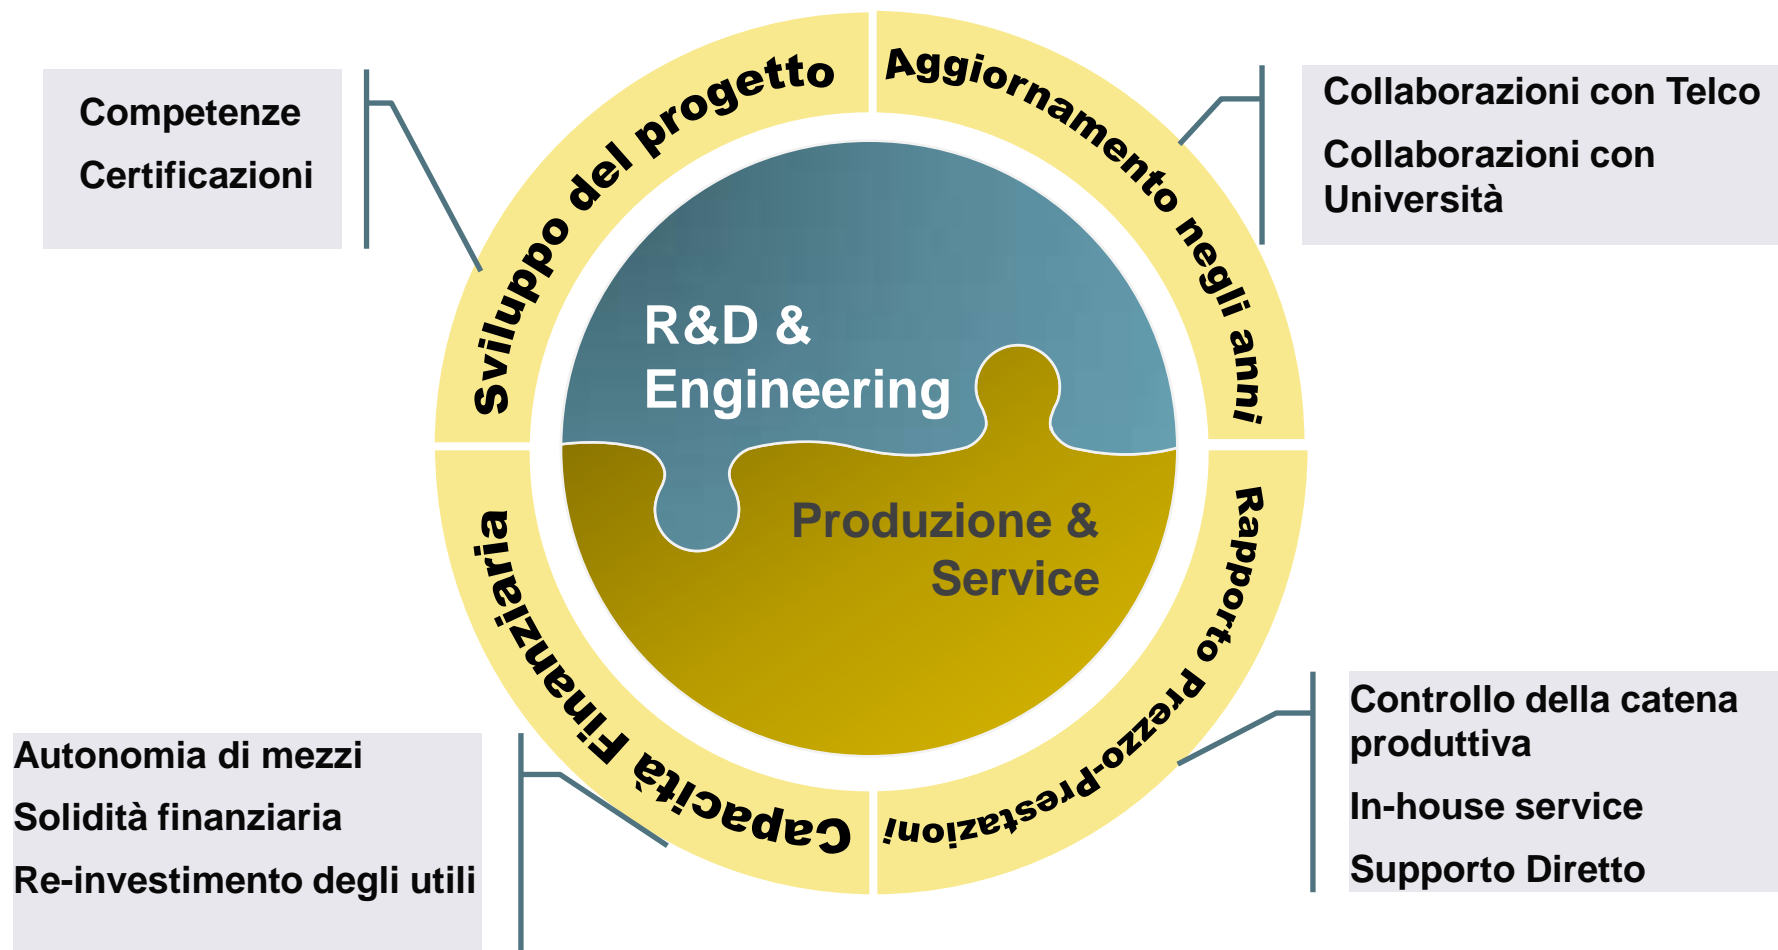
Competenze

Certificazioni

Sviluppo del progetto

Aggiornamento negli anni

Collaborazioni con Telco

Collaborazioni con Università

R&D & Engineering

Produzione & Service

Rapporto Prezzo-Prestazioni

Capacità Finanziaria

Autonomia di mezzi

Solidità finanziaria

Re-investimento degli utili

Controllo della catena produttiva

In-house service

Supporto Diretto